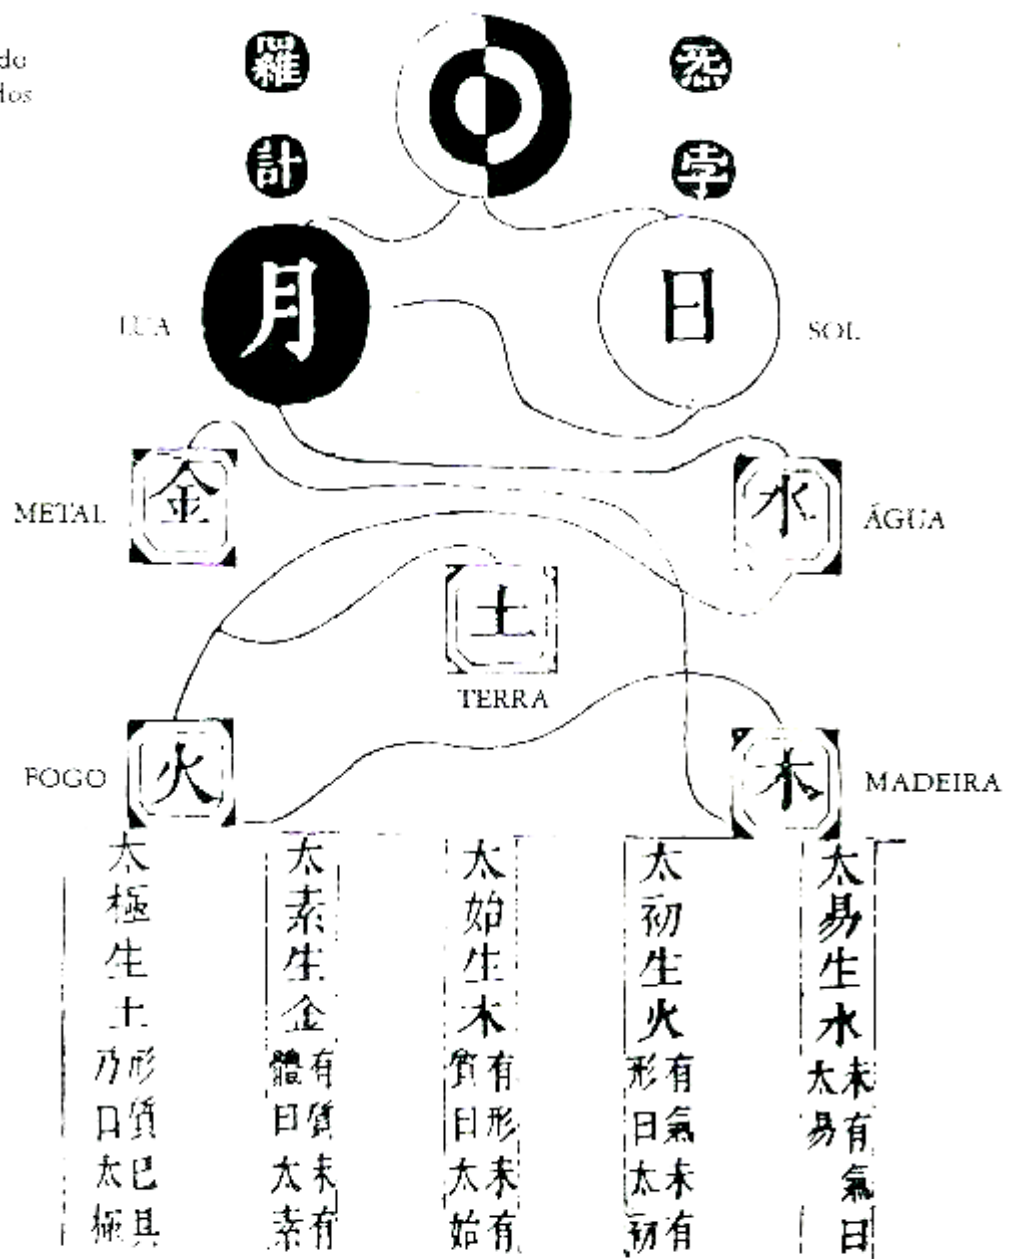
do
dos

羅
計

炁
孛

月
LUA

日
SOL

金
METAL

水
ÁGUA

土
TERRA

火
FOGO

木
MADEIRA

太極生土
形質已具乃曰太極

太素生金
有質未有體曰太素

太始生木
有形未有質曰太始

太初生火
有氣未有形曰太初

太易生水
未有氣曰太易